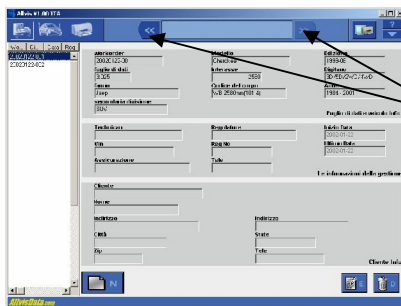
AllvisData

<<

Veic. Cl. Serv. Rapp

20020123-00
20020123-002

Numero ordine
20020123-00
Anno
3.325
Marca
Jeep
Modello
Cherokee
Km
2530
Codice del corpo
XJB 2580ms(101-1)
Edizione
1999.06
Motore
3D=EDVZ-CJ-TxVD
Anno
1984 - 2001
Secondaria divisione
SUV

Foglio di dati servizio info

Tecnico
Da
Assistenza
Regolatore
Reg.No
Tele
Inizio data
2002-01-23
Ultima data
2002-01-23

Le informazioni della gestione

Cliente
Nome
Indirizzo
Città
Zip
Indirizzo
Stato
Tele

Cliente info

N

AllvisData.com